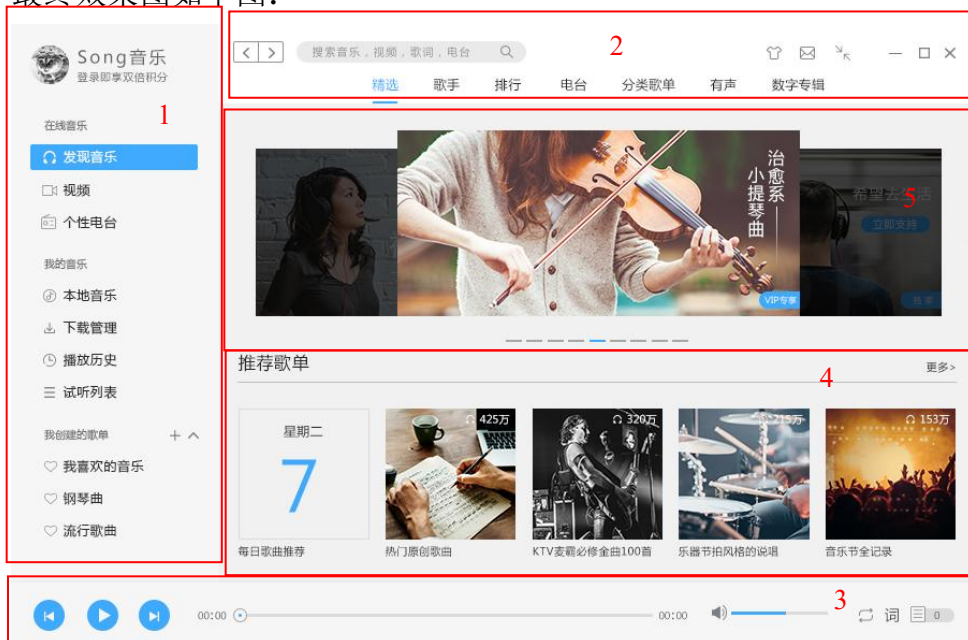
最终效果图如下图：

Song音乐
登录即享双倍积分
1
在线音乐
发现音乐
视频
个性电台
我的音乐
本地音乐
下载管理
播放历史
试听列表
我创建的歌单
我喜欢的音乐
钢琴曲
流行歌曲

搜索音乐，视频，歌词，电台
2
精选 歌手 排行 电台 分类歌单 有声 数字专辑

治愈系
小提琴曲
VIP专享
希望去生活
立即支持
5

推荐歌单
更多>
4
星期二
7
每日歌曲推荐
425万
热门原创歌曲
320万
KTV麦霸必修金曲100首
215万
乐器节拍风格的说唱
153万
音乐节全记录

00:00
00:00
3
词
0